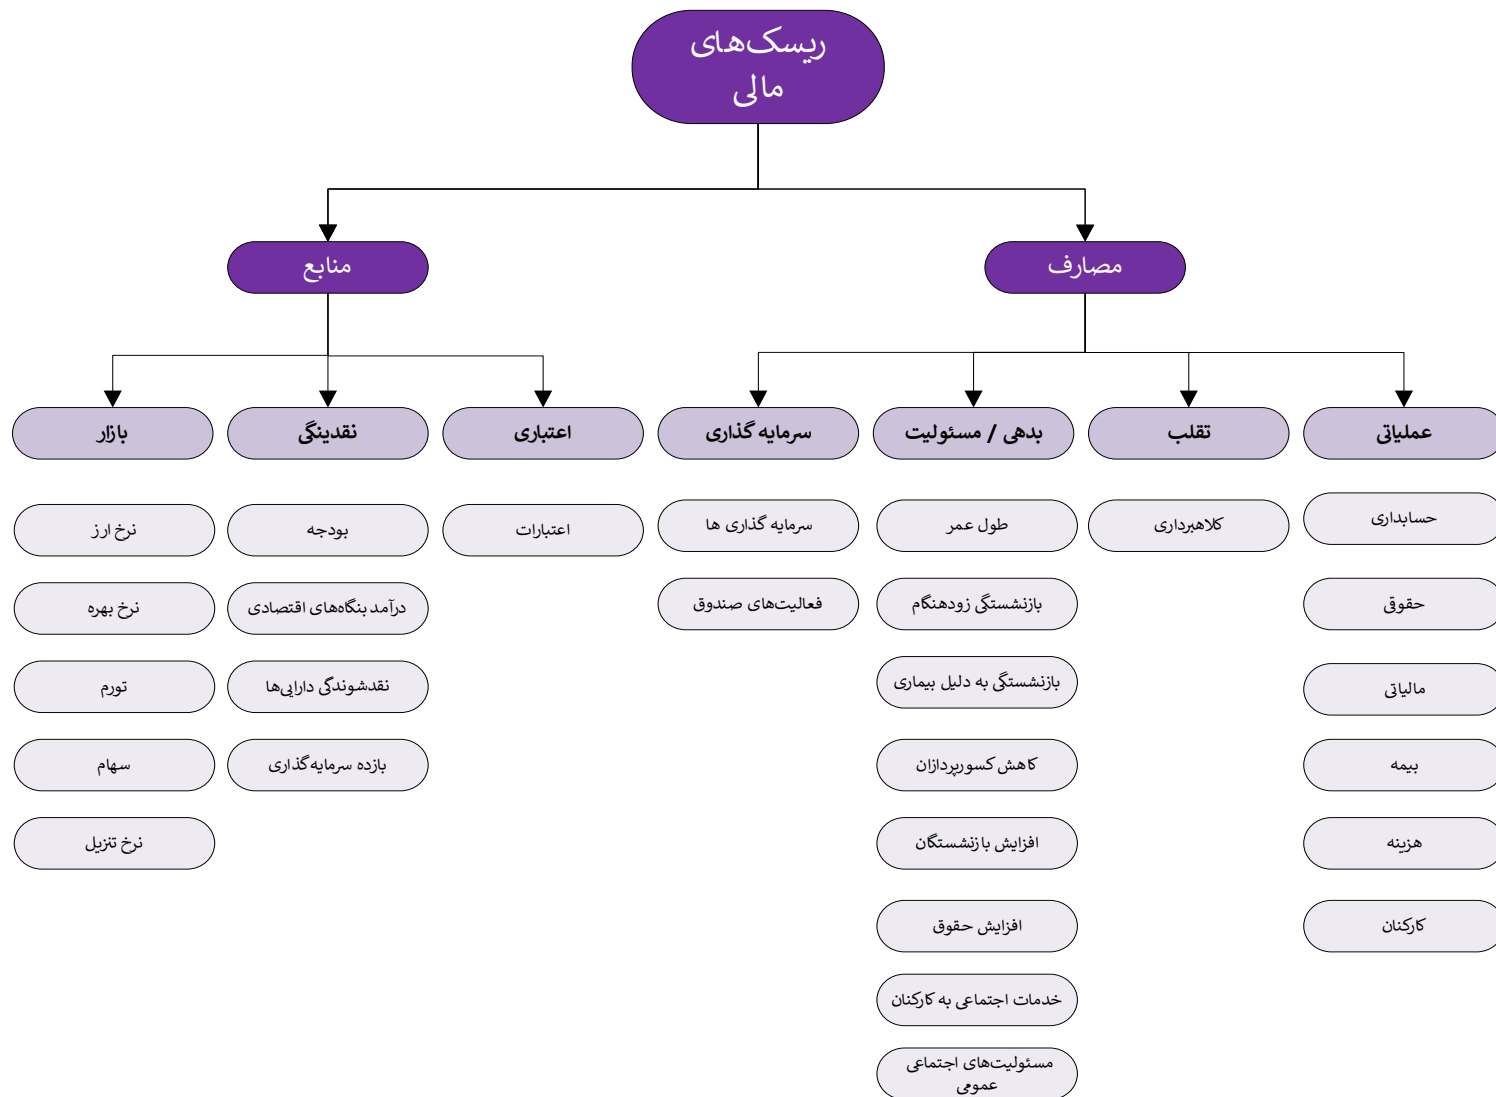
ریسک‌های مالی

مصارف

منابع

عملیاتی

حسابداری

حقوق

مالیاتی

بیمه

هزینه

کارکنان

تقلب

کلاهبرداری

بدهی / مسئولیت

طول عمر

بازنشستگی زودهنگام

بازنشستگی به دلیل بیماری

کاهش کسورپردازان

افزایش بازنشستگان

افزایش حقوق

خدمات اجتماعی به کارکنان

مسئولیت‌های اجتماعی عمومی

سرمایه گذاری

سرمایه گذاری ها

فعالیت‌های صندوق

اعتباری

اعتبارات

نقدینگی

بودجه

درآمد بنگاه‌های اقتصادی

نقدشوندگی دارایی‌ها

بازده سرمایه‌گذاری

بازار

نرخ ارز

نرخ بهره

تورم

سهام

نرخ تنزیل